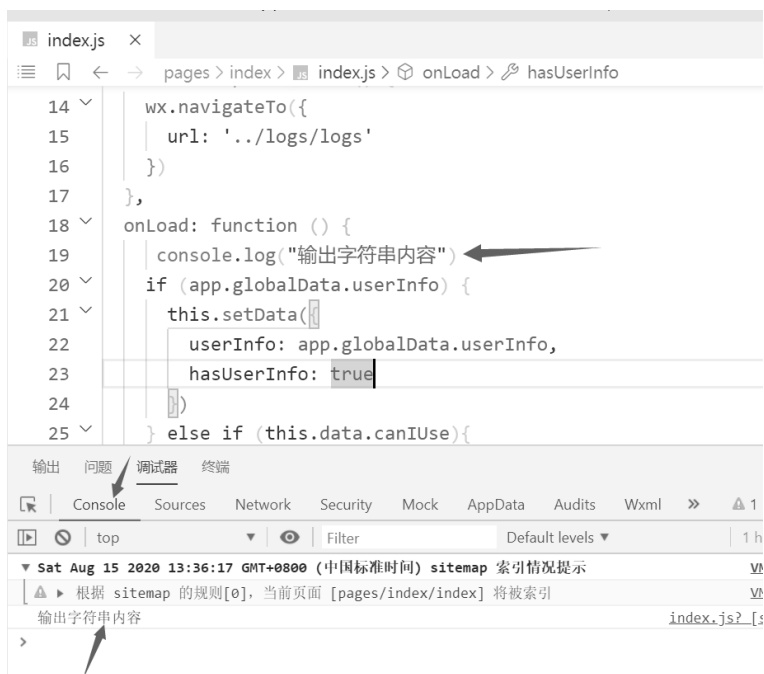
index.js ×

pages > index > index.js > onLoad > hasUserInfo

14 wx.navigateTo({
15 url: '../logs/logs'
16 })
17 },
18 onLoad: function () {
19 console.log("输出字符串内容")
20 if (app.globalData.userInfo) {
21 this.setData({
22 userInfo: app.globalData.userInfo,
23 hasUserInfo: true
24 })
25 } else if (this.data.canIUse){

输出 问题 调试器 终端

Console Sources Network Security Mock AppData Audits Wxml » ⚠1

top ▼ Filter Default levels ▼ 1 h

▼ Sat Aug 15 2020 13:36:17 GMT+0800 (中国标准时间) sitemap 索引情况提示 VM

⚠ ▸ 根据 sitemap 的规则[0]，当前页面 [pages/index/index] 将被索引 VM

输出字符串内容 index.js? [s

>